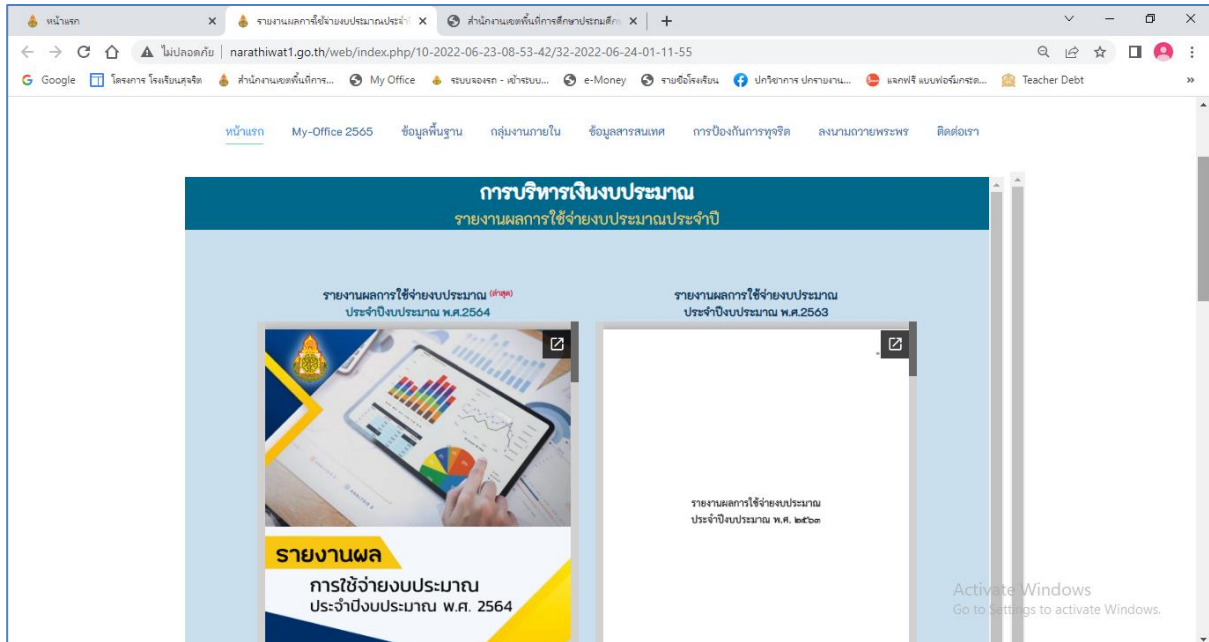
หน้าแรก ×
รายงานผลการใช้จ่ายงบประมาณประจำ ×
สำนักงานเขตพื้นที่การศึกษาประถมศึก ×
+

ไม่ปลอดภัย | narathiwat1.go.th/web/index.php/10-2022-06-23-08-53-42/32-2022-06-24-01-11-55

Google | โครงการ โรงเรียนสุจริต | สำนักงานเขตพื้นที่การ... | My Office | ระบบจองรถ - เข้าระบบ... | e-Money | รายชื่อโรงเรียน | ปกวิชาการ ปกรายงาน... | แจกฟรี แบบฟอร์มเกรด... | Teacher Debt

หน้าแรก My-Office 2565 ข้อมูลพื้นฐาน กลุ่มงานภายใน ข้อมูลสารสนเทศ การป้องกันการทุจริต ลงนามถวายพระพร ติดต่อเรา

การบริหารเงินงบประมาณ
รายงานผลการใช้จ่ายงบประมาณประจำปี

รายงานผลการใช้จ่ายงบประมาณ (ล่าสุด)
ประจำปีงบประมาณ พ.ศ.2564

รายงานผล
การใช้จ่ายงบประมาณ
ประจำปีงบประมาณ พ.ศ. 2564

รายงานผลการใช้จ่ายงบประมาณ
ประจำปีงบประมาณ พ.ศ.2563

รายงานผลการใช้จ่ายงบประมาณ
ประจำปีงบประมาณ พ.ศ. ๒๕๖๓

Activate Windows
Go to Settings to activate Windows.